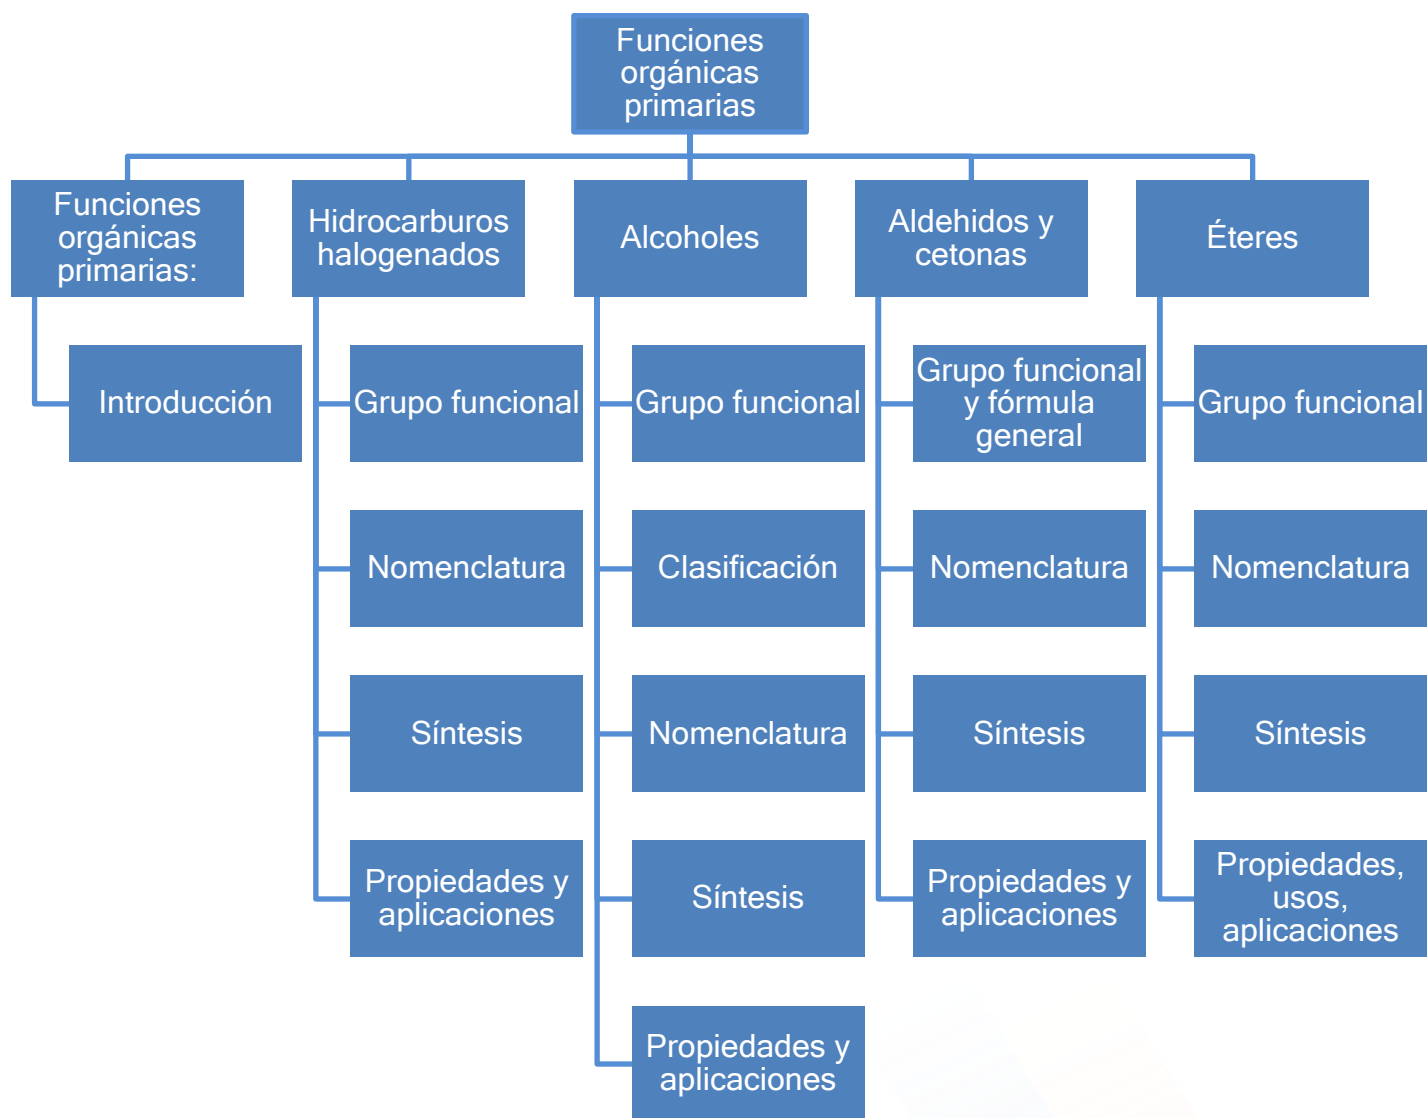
Funciones orgánicas primarias

Funciones orgánicas primarias:
Introducción

Hidrocarburos halogenados
Grupo funcional
Nomenclatura
Síntesis
Propiedades y aplicaciones

Alcoholes
Grupo funcional
Clasificación
Nomenclatura
Síntesis
Propiedades y aplicaciones

Aldehidos y cetonas
Grupo funcional y fórmula general
Nomenclatura
Síntesis
Propiedades y aplicaciones

Éteres
Grupo funcional
Nomenclatura
Síntesis
Propiedades, usos, aplicaciones